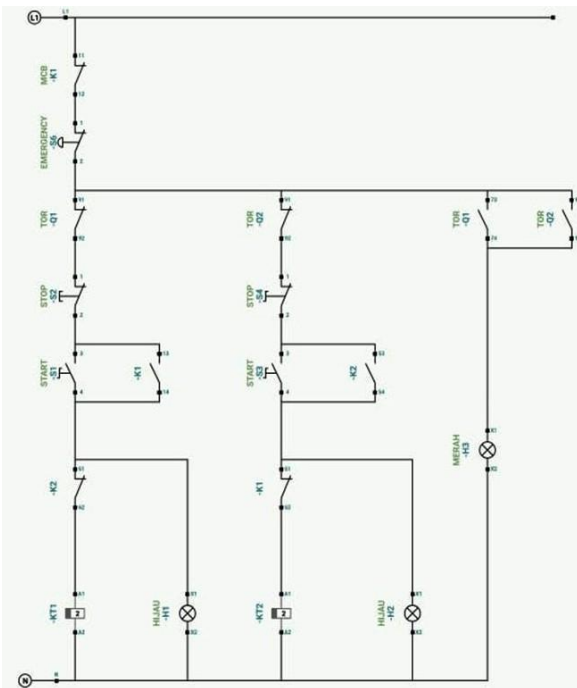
L1
L1
MCB
-K1
11
12
EMERGENCY
-S6
1
2
TOR
-Q1
91
92
STOP
-S2
1
2
START
-S1
3
4
-K1
13
14
-K2
51
52
-KT1
A1
A2
HIJAU
-H1
X1
X2
TOR
-Q2
91
92
STOP
-S4
1
2
START
-S3
3
4
-K2
53
54
-K1
51
52
-KT2
A1
A2
HIJAU
-H2
X1
X2
TOR
-Q1
73
74
TOR
-Q2
MERAH
-H3
X1
X2
N
N